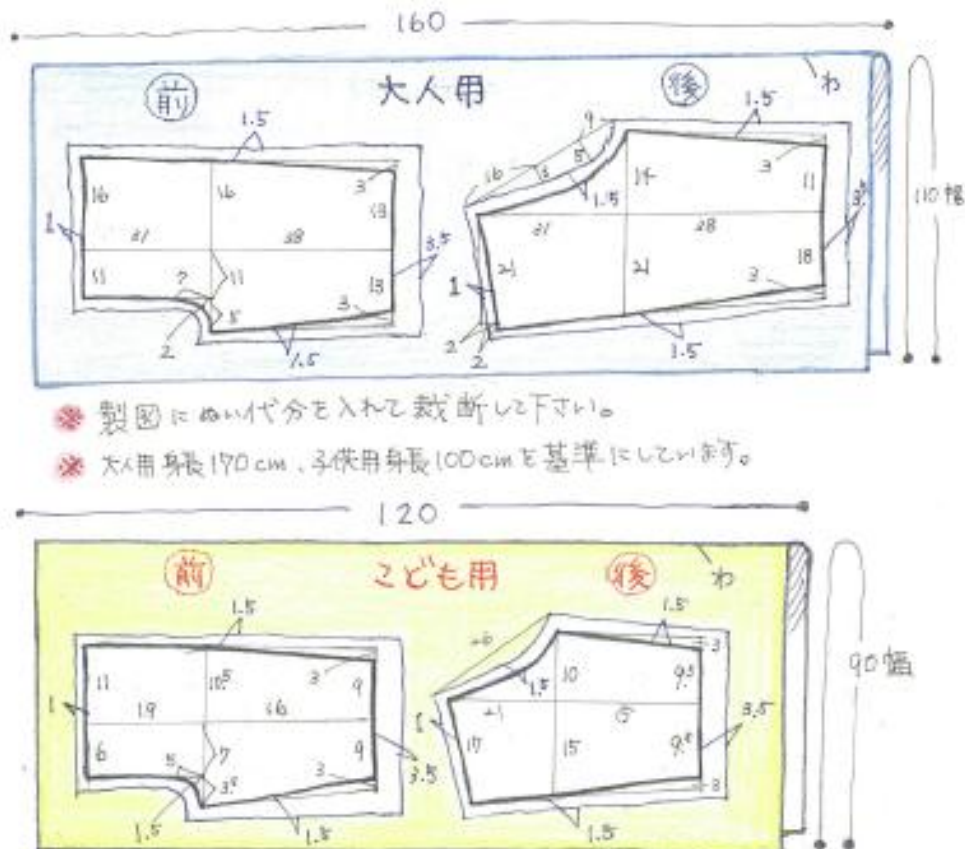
160

前 大人用 後 わ

1.5 16 16 3 19 1 21 38 3.5 11 7 11 13 5 3 2 1.5

9 1.5 16 6 5 14 3 11 1.5 3 21 28 1 21 21 18 3 2 2 1.5

110幅

※ 製図にぬい代分を入れて裁断して下さい。
※ 大人用身長170cm、子供用身長100cmを基準にしています。

120

前 こども用 後 わ

1.5 11 10.5 3 9 1 19 16 6 5 7 9 3.5 3.5 3 1.5 1.5

6 1.5 3 1.5 10 9.5 3.5 1 21 15 17 15 9.5 3 1.5

90幅